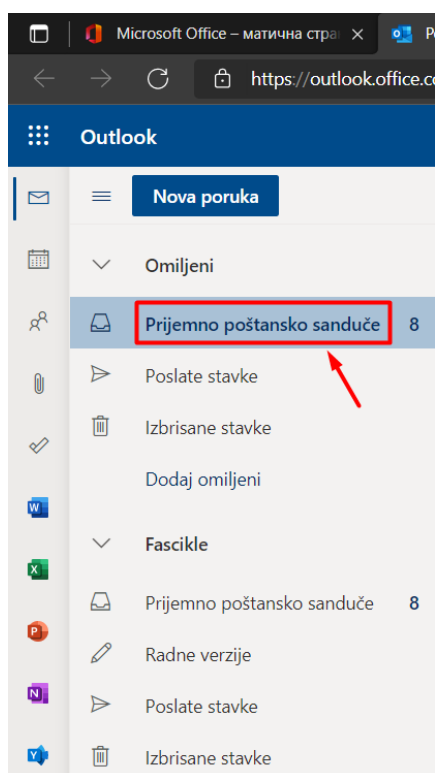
Microsoft Office – матична стра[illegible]

https://outlook.office.co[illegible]

Outlook

Nova poruka

Omiljeni

Prijemno poštansko sanduče 8

Poslate stavke

Izbrisane stavke

Dodaj omiljeni

Fascikle

Prijemno poštansko sanduče 8

Radne verzije

Poslate stavke

Izbrisane stavke